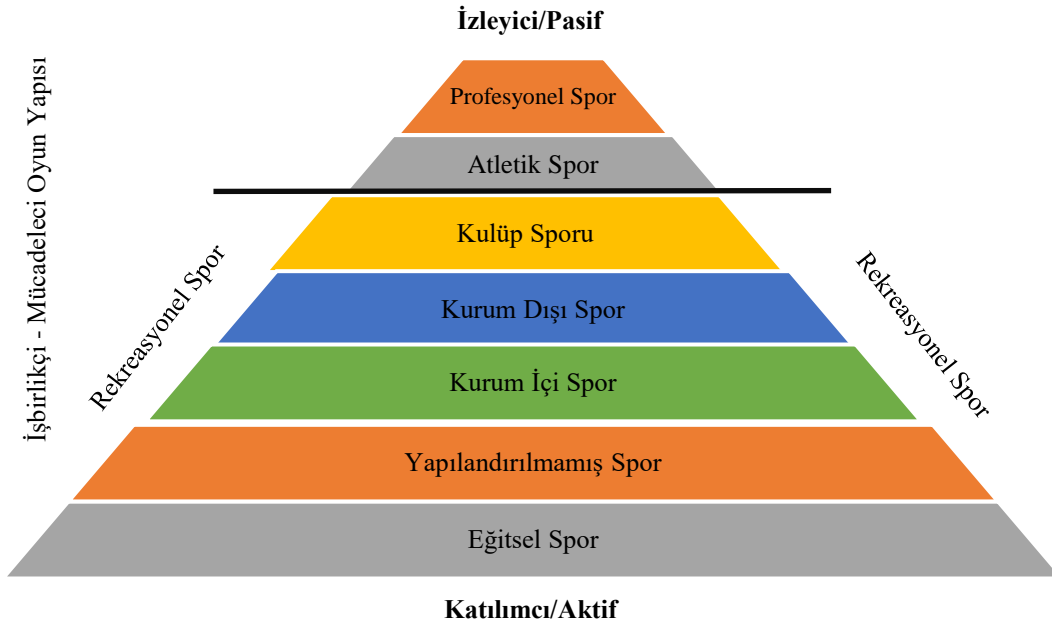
İzleyici/Pasif

İşbirlikçi - Mücadeleci Oyun Yapısı

Profesyonel Spor

Atletik Spor

Rekreasyonel Spor

Kulüp Sporu

Kurum Dışı Spor

Kurum İçi Spor

Yapılandırılmamış Spor

Eğitsel Spor

Rekreasyonel Spor

Katılımcı/Aktif